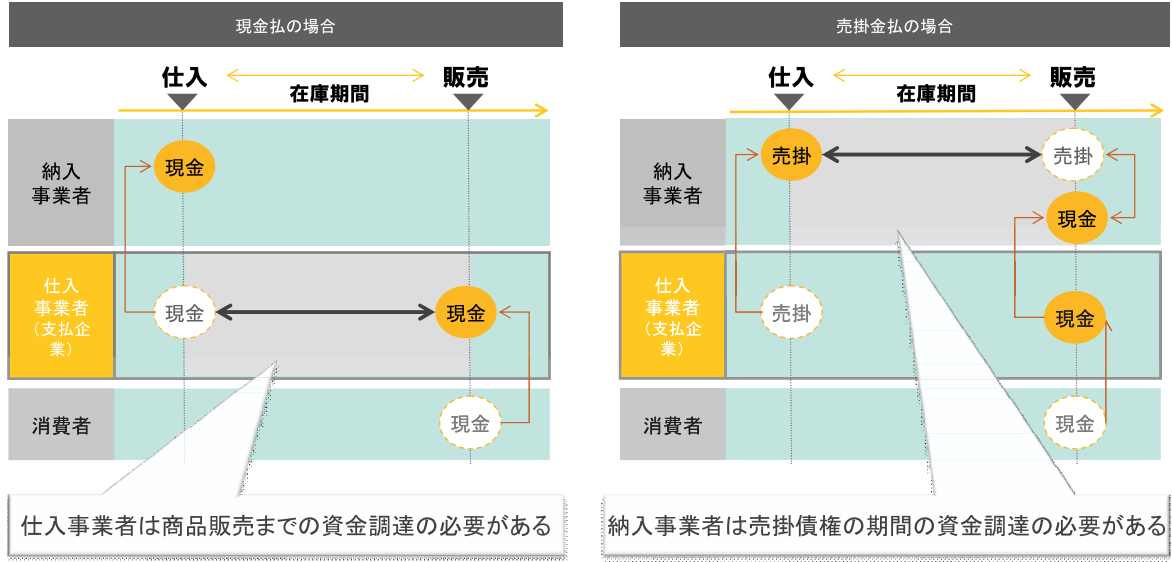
現金払の場合

仕入
在庫期間
販売

納入事業者
現金

仕入事業者（支払企業）
現金
現金

消費者
現金

仕入事業者は商品販売までの資金調達の必要がある

売掛金払の場合

仕入
在庫期間
販売

納入事業者
売掛
売掛
現金

仕入事業者（支払企業）
売掛
現金

消費者
現金

納入事業者は売掛債権の期間の資金調達の必要がある